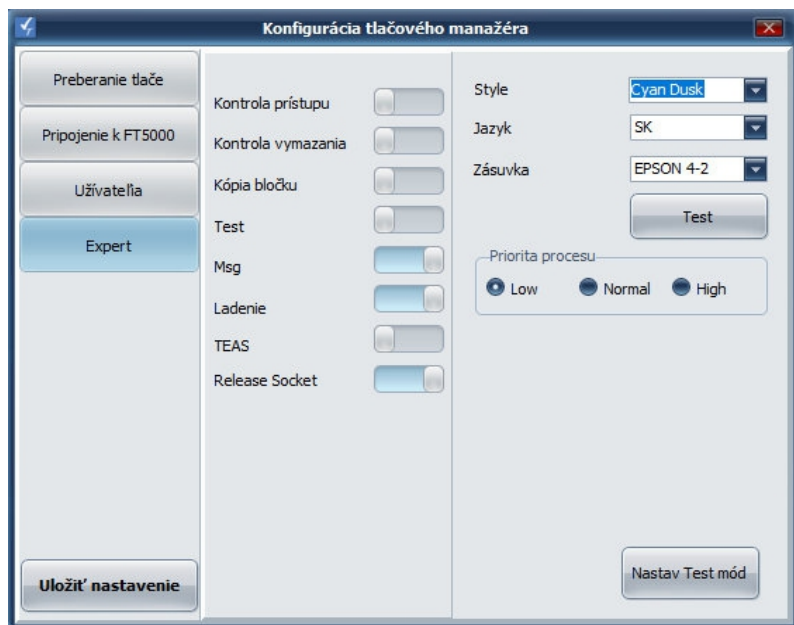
Konfigurácia tlačového manažéra

Preberanie tlače
Pripojenie k FT5000
Užívatelia
Expert

Kontrola prístupu
Kontrola vymazania
Kópia bločku
Test
Msg
Ladenie
TEAS
Release Socket

Style
Cyan Dusk
Jazyk
SK
Zásuvka
EPSON 4-2
Test

Priorita procesu
Low
Normal
High

Uložiť nastavenie

Nastav Test mód